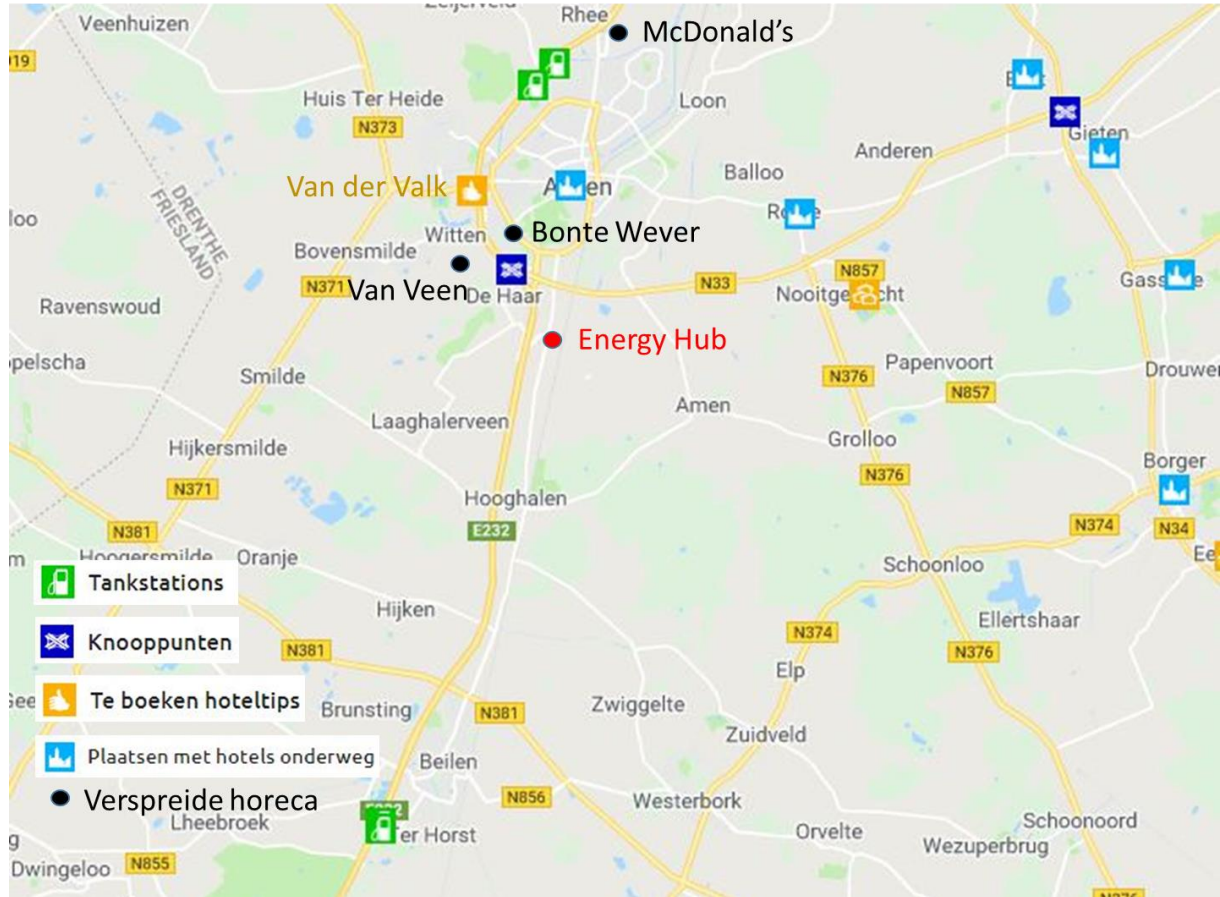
Zeijerveld
Rhee
McDonald's
Veenhuizen
919
Huis Ter Heide
N373
Loon
Anderen
Gieten
Balloo
DRENTHE
FRIESLAND
Van der Valk
Assen
Rolde
lloo
Witten
Bonte Wever
Bovensmilde
N371
Van Veen
De Haar
N33
N857
Nooitgedacht
Gasselte
Ravenswoud
Energy Hub
opelscha
Smilde
Papenvoort
N376
Drouwen
N857
Amen
Laaghalerveen
Grolloo
Hijkersmilde
N376
Borger
N371
Hooghalen
N374
N34
E232
N381
Hoogersmilde
Oranje
Schoonloo
Tankstations
Hijken
Ellertshaar
N374
Knooppunten
N381
N376
Elp
Te boeken hoteltips
Brunsting
N381
Zwiggelte
Zuidveld
Plaatsen met hotels onderweg
Beilen
Verspreide horeca
N856
Westerbork
Schoonoord
Lheebroek
Ter Horst
Orvelte
Wezuperbrug
Dwingeloo
N855